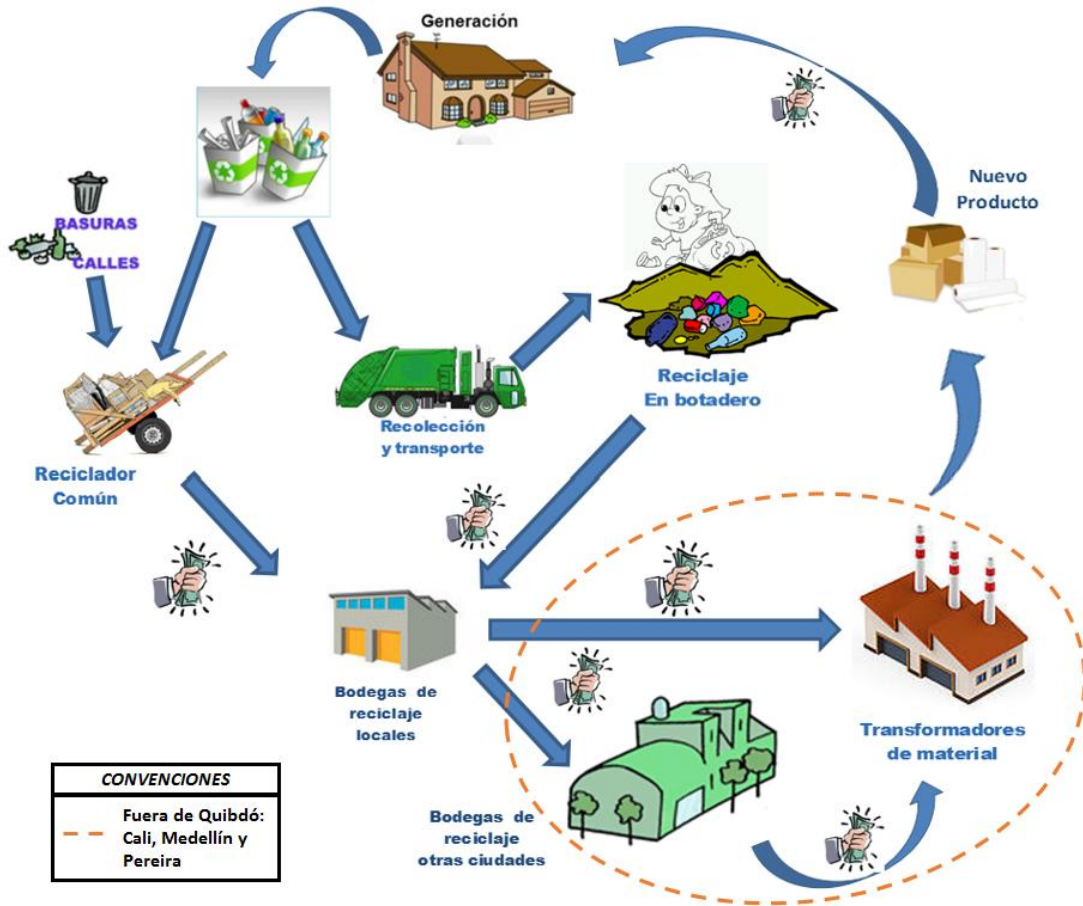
Generación

BASURAS
CALLES

Nuevo Producto

Reciclaje En botadero

Recolección y transporte

Reciclador Común

Bodegas de reciclaje locales

Transformadores de material

Bodegas de reciclaje otras ciudades

CONVENCIONES

Fuera de Quibdó: Cali, Medellín y Pereira